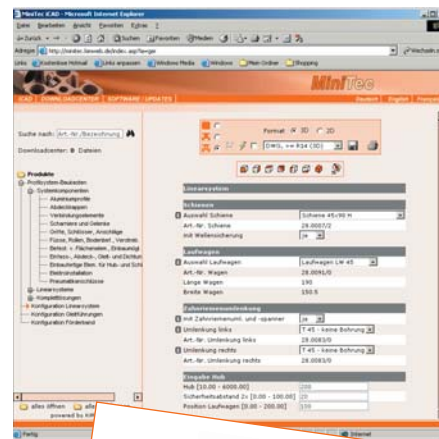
MiniTec iCAD - Microsoft Internet Explorer

Datei Bearbeiten Ansicht Favoriten Extras ?

Zurück Suchen Favoriten Medien

Adresse http://minitec.tiewebs.de/index.asp?lang=ge

Wechseln zu

Links Kostenlose Hotmail Links anpassen Windows Media Windows Mein Ordner Shopping

MiniTec

iCAD | DOWNLOADCENTER | SOFTWARE / UPDATES

Deutsch | English | Français

Suche nach: Art.-Nr./Bezeichnung

Downloadcenter: 0 Dateien

Produkte
Profilsystem-Baukasten
Systemkomponenten
Aluminiumprofile
Abdeckkappen
Verbindungselemente
Scharniere und Gelenke
Griffe, Schlösser, Anschläge
Füsse, Rollen, Bodenbef., Verstrebi
Befest.- v. Flächenelem., Einbaumögl
Elektro-, Abdeck-, Gleit- und Dichtun
Einbauteilige Elem. für Hub- und Schi
Elektroinstallation
Pneumatikanschlüsse
Linearsysteme
Komplettlösungen
Konfiguration Linearsystem
Konfiguration Gleitführungen
Konfiguration Förderband

Format 3D 2D

DWG, >= R14 (3D)

Linearsystem

Schienen
Auswahl Schiene | Schiene 45x90 H
Art.-Nr. Schiene | 28.0057/2
mit Wellensicherung | ja

Laufwagen
Auswahl Laufwagen | Laufwagen LW 45
Art.-Nr. Wagen | 28.0091/0
Länge Wagen | 190
Breite Wagen | 150.5

Zahnriemenumlenkung
mit Zahnriemeneinheit- und -spanner | ja
Umlenkung links | T 45 - keine Bohrung
Art.-Nr. Umlenkung links | 28.0083/0
Umlenkung rechts | T 45 - keine Bohrung
Art.-Nr. Umlenkung rechts | 28.0083/0

Eingabe Hub
Hub [10.00 - 6000.00] | 200
Sicherheitsabstand 2x [0.00 - 100.00] | 20
Position Laufwagen [0.00 - 200.00] | 100

alles öffnen alle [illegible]
powered by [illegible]

Fertig

Internet